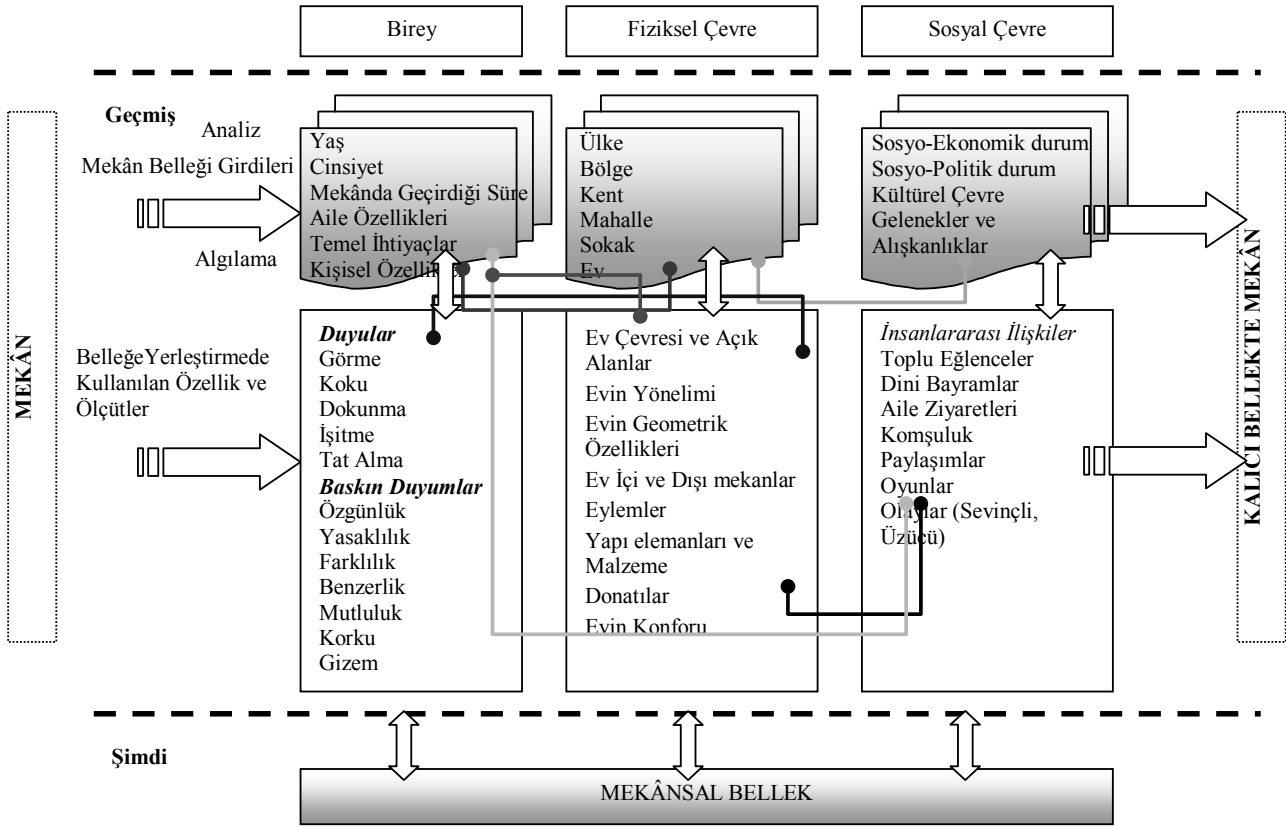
Birey

Fiziksel Çevre

Sosyal Çevre

Geçmiş

Analiz

Mekân Belleği Girdileri

Algılama

MEKÂN

Yaş
Cinsiyet
Mekânda Geçirdiği Süre
Aile Özellikleri
Temel İhtiyaçlar
Kişisel Özellik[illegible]

Ülke
Bölge
Kent
Mahalle
Sokak
Ev

Sosyo-Ekonomik durum
Sosyo-Politik durum
Kültürel Çevre
Gelenekler ve Alışkanlıklar

BelleğeYerleştirmede Kullanılan Özellik ve Ölçütler

***Duyular***
Görme
Koku
Dokunma
İşitme
Tat Alma
***Baskın Duyumlar***
Özgünlük
Yasaklılık
Farklılık
Benzerlik
Mutluluk
Korku
Gizem

Ev Çevresi ve Açık Alanlar
Evin Yönelimi
Evin Geometrik Özellikleri
Ev İçi ve Dışı mekanlar
Eylemler
Yapı elemanları ve Malzeme
Donatılar
Evin Konforu

*İnsanlararası İlişkiler*
Toplu Eğlenceler
Dini Bayramlar
Aile Ziyaretleri
Komşuluk
Paylaşımlar
Oyunlar
Olaylar (Sevinçli, Üzücü)

KALICI BELLEKTE MEKÂN

Şimdi

MEKÂNSAL BELLEK